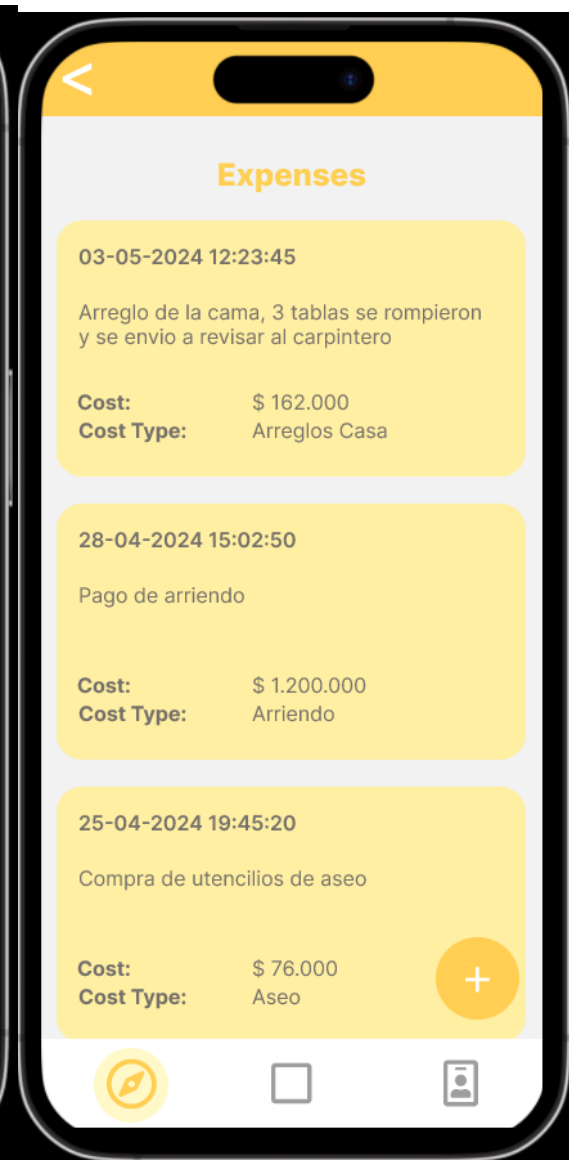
<

Expenses

03-05-2024 12:23:45

Arreglo de la cama, 3 tablas se rompieron y se envio a revisar al carpintero

Cost: $ 162.000
Cost Type: Arreglos Casa

28-04-2024 15:02:50

Pago de arriendo

Cost: $ 1.200.000
Cost Type: Arriendo

25-04-2024 19:45:20

Compra de utencilios de aseo

Cost: $ 76.000
Cost Type: Aseo

+